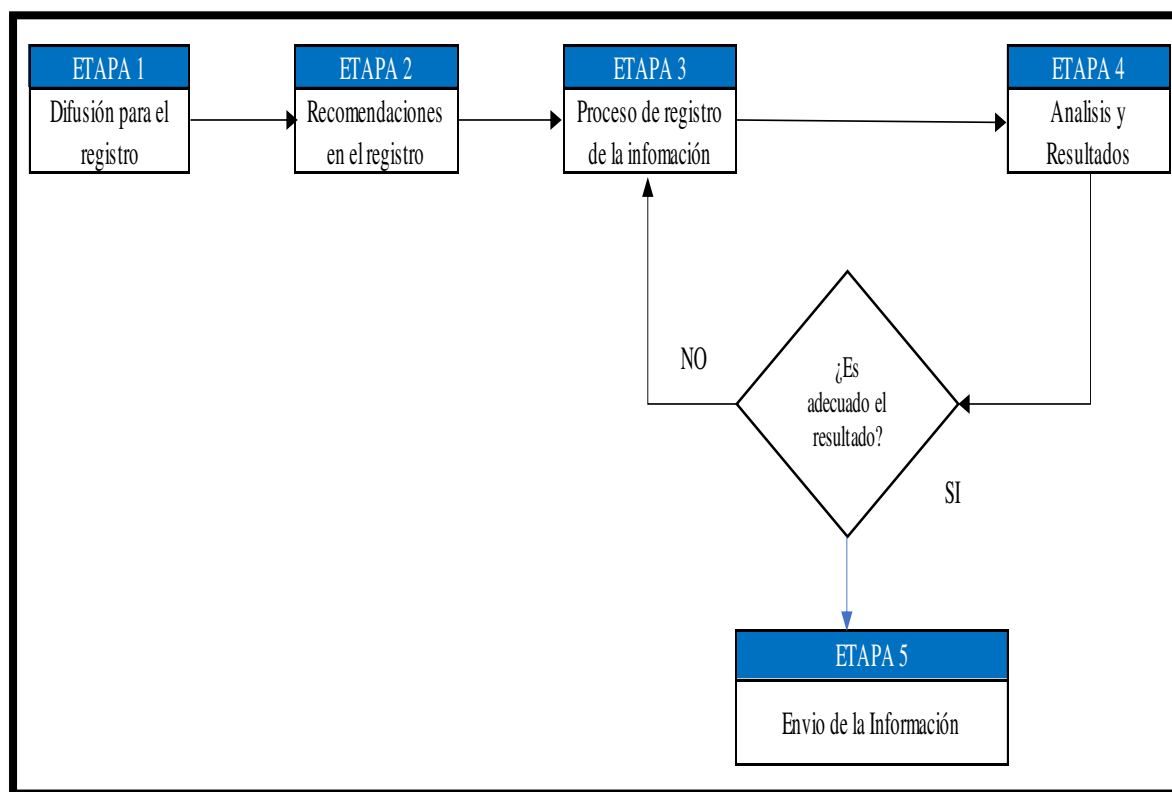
ETAPA 1
Difusión para el registro

ETAPA 2
Recomendaciones en el registro

ETAPA 3
Proceso de registro de la infomación

ETAPA 4
Analisis y Resultados

NO

¿Es adecuado el resultado?

SI

ETAPA 5
Envio de la Información